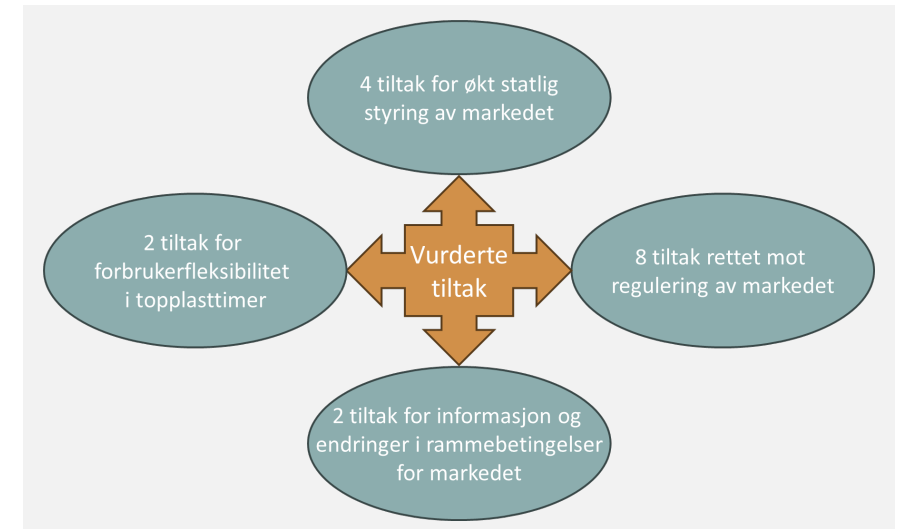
4 tiltak for økt statlig styring av markedet

2 tiltak for forbrukerfleksibilitet i topplasttimer

Vurderte tiltak

8 tiltak rettet mot regulering av markedet

2 tiltak for informasjon og endringer i rammebetingelser for markedet